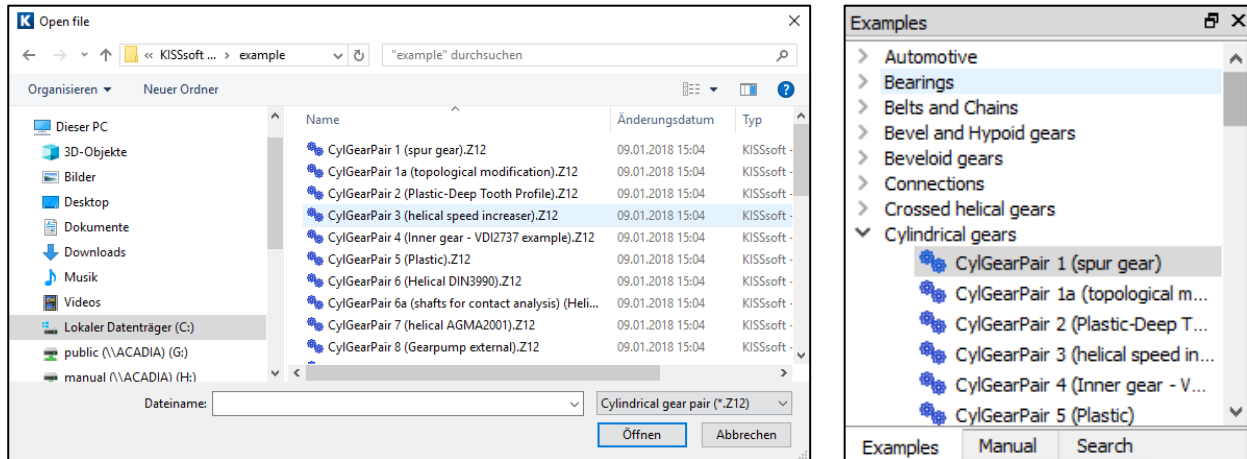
K Open file

« KISSsoft ... › example

"example" durchsuchen

Organisieren ▾ Neuer Ordner

Dieser PC
3D-Objekte
Bilder
Desktop
Dokumente
Downloads
Musik
Videos
Lokaler Datenträger (C:)
public (\\ACADIA) (G:)
manual (\\ACADIA) (H:)

| Name | Änderungsdatum | Typ |
|---|---|---|
| CylGearPair 1 (spur gear).Z12 | 09.01.2018 15:04 | KISSsoft |
| CylGearPair 1a (topological modification).Z12 | 09.01.2018 15:04 | KISSsoft |
| CylGearPair 2 (Plastic-Deep Tooth Profile).Z12 | 09.01.2018 15:04 | KISSsoft |
| CylGearPair 3 (helical speed increaser).Z12 | 09.01.2018 15:04 | KISSsoft |
| CylGearPair 4 (Inner gear - VDI2737 example).Z12 | 09.01.2018 15:04 | KISSsoft |
| CylGearPair 5 (Plastic).Z12 | 09.01.2018 15:04 | KISSsoft |
| CylGearPair 6 (Helical DIN3990).Z12 | 09.01.2018 15:04 | KISSsoft |
| CylGearPair 6a (shafts for contact analysis) (Heli... | 09.01.2018 15:04 | KISSsoft |
| CylGearPair 7 (helical AGMA2001).Z12 | 09.01.2018 15:04 | KISSsoft |
| CylGearPair 8 (Gearpump external).Z12 | 09.01.2018 15:04 | KISSsoft |

Dateiname:
Cylindrical gear pair (*.Z12)
Öffnen
Abbrechen

Examples
Automotive
Bearings
Belts and Chains
Bevel and Hypoid gears
Beveloid gears
Connections
Crossed helical gears
Cylindrical gears
CylGearPair 1 (spur gear)
CylGearPair 1a (topological m...
CylGearPair 2 (Plastic-Deep T...
CylGearPair 3 (helical speed in...
CylGearPair 4 (Inner gear - V...
CylGearPair 5 (Plastic)

Examples Manual Search